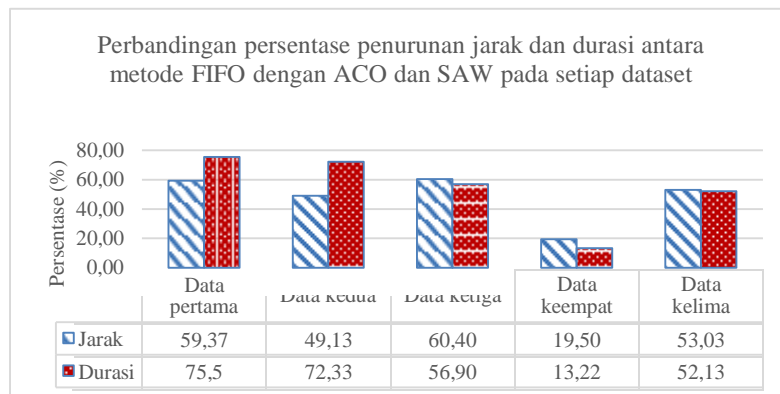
Perbandingan persentase penurunan jarak dan durasi antara metode FIFO dengan ACO dan SAW pada setiap dataset

Persentase (%)

80,00
60,00
40,00
20,00
0,00

| | Data pertama | Data kedua | Data ketiga | Data keempat | Data kelima |
|---|---|---|---|---|---|
| Jarak | 59,37 | 49,13 | 60,40 | 19,50 | 53,03 |
| Durasi | 75,5 | 72,33 | 56,90 | 13,22 | 52,13 |